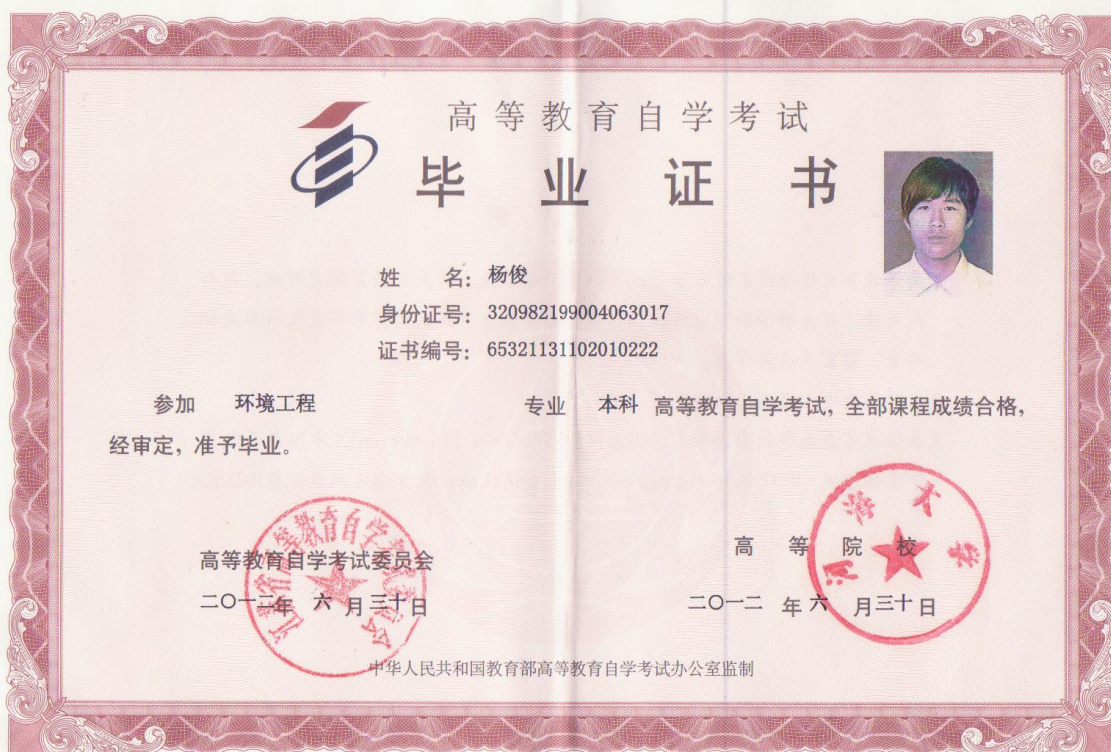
高等教育自学考试

毕业证书

姓　　名：杨俊

身份证号：320982199004063017

证书编号：65321131102010222

参加　环境工程　专业　本科　高等教育自学考试，全部课程成绩合格，经审定，准予毕业。

江苏省高等教育自学考试委员会

高等教育自学考试委员会

二〇一二年　六　月三十日

河海大学

高　等　院　校

二〇一二　年　六　月三十日

中华人民共和国教育部高等教育自学考试办公室监制